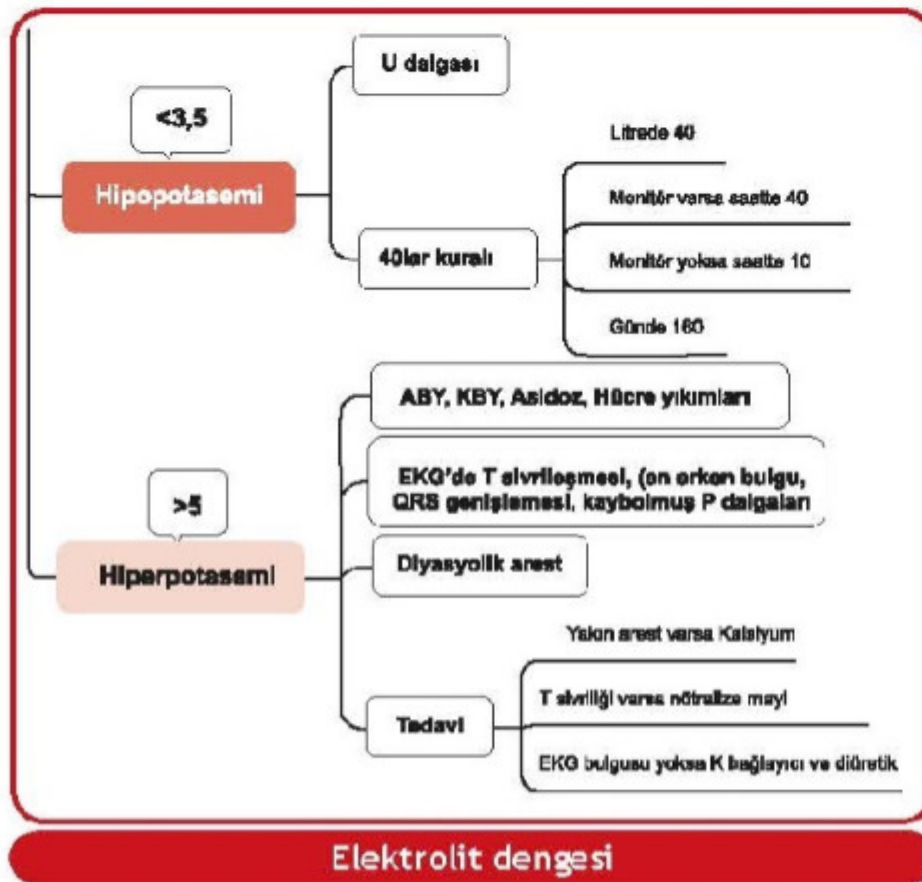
<3,5

Hipopotasemi

U dalgası

40lar kuralı

Litrede 40

Monitör varsa saatte 40

Monitör yoksa saatte 10

Günde 160

>5

Hiperpotasemi

ABY, KBY, Asidoz, Hücre yıkımları

EKG'de T sivrileşmesi, (en erken bulgu, QRS genişlemesi, kaybolmuş P dalgaları

Diyastolik arest

Tedavi

Yakın arest varsa Kalsiyum

T sivriliği varsa nötralize mayi

EKG bulgusu yoksa K bağlayıcı ve diüretik

Elektrolit dengesi